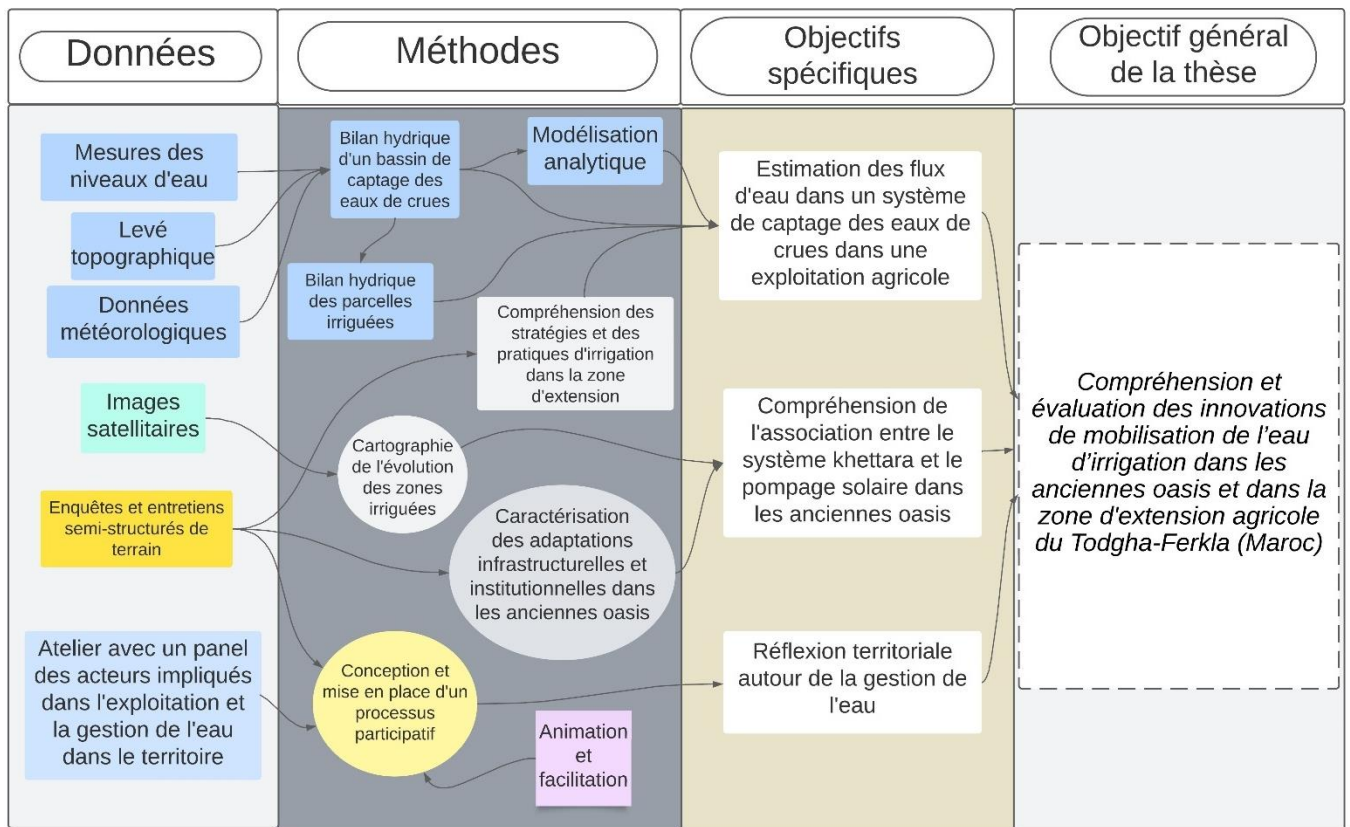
Données

Méthodes

Objectifs spécifiques

Objectif général de la thèse

Mesures des niveaux d'eau

Levé topographique

Données météorologiques

Images satellitaires

Enquêtes et entretiens semi-structurés de terrain

Atelier avec un panel des acteurs impliqués dans l'exploitation et la gestion de l'eau dans le territoire

Bilan hydrique d'un bassin de captage des eaux de crues

Modélisation analytique

Bilan hydrique des parcelles irriguées

Compréhension des stratégies et des pratiques d'irrigation dans la zone d'extension

Cartographie de l'évolution des zones irriguées

Caractérisation des adaptations infrastructurelles et institutionnelles dans les anciennes oasis

Conception et mise en place d'un processus participatif

Animation et facilitation

Estimation des flux d'eau dans un système de captage des eaux de crues dans une exploitation agricole

Compréhension de l'association entre le système khettara et le pompage solaire dans les anciennes oasis

Réflexion territoriale autour de la gestion de l'eau

Compréhension et évaluation des innovations de mobilisation de l'eau d'irrigation dans les anciennes oasis et dans la zone d'extension agricole du Todgha-Ferkla (Maroc)